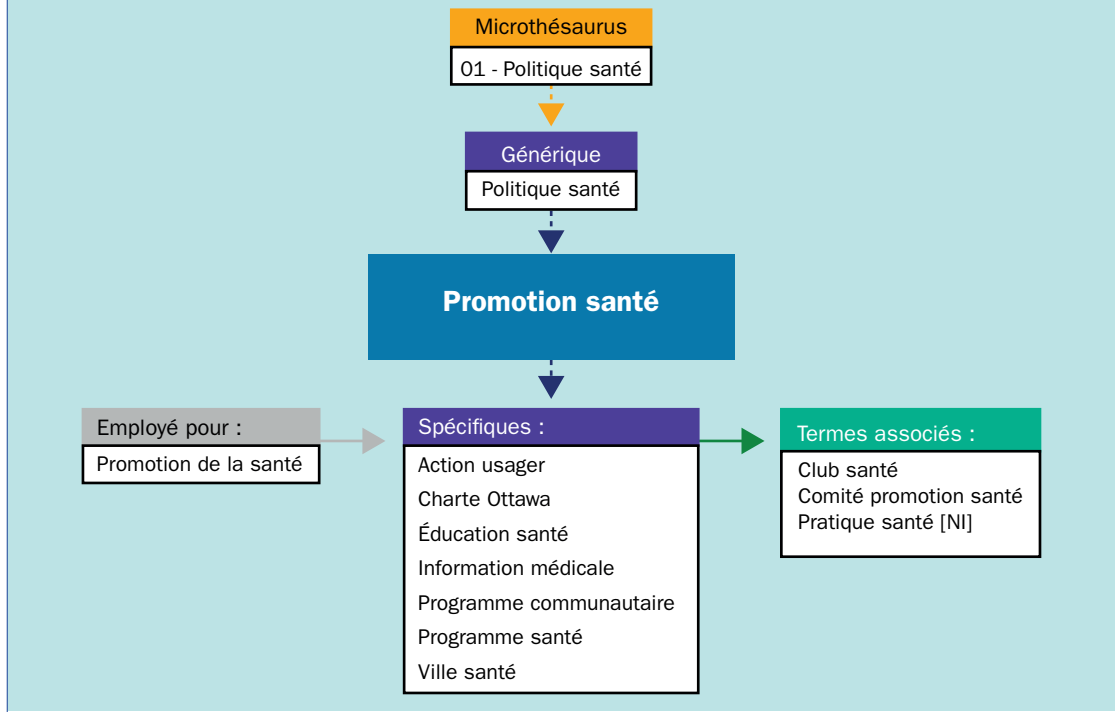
Microthésaurus
01 - Politique santé

Générique
Politique santé

Promotion santé

Employé pour :
Promotion de la santé

Spécifiques :
Action usager
Charte Ottawa
Éducation santé
Information médicale
Programme communautaire
Programme santé
Ville santé

Termes associés :
Club santé
Comité promotion santé
Pratique santé [NI]